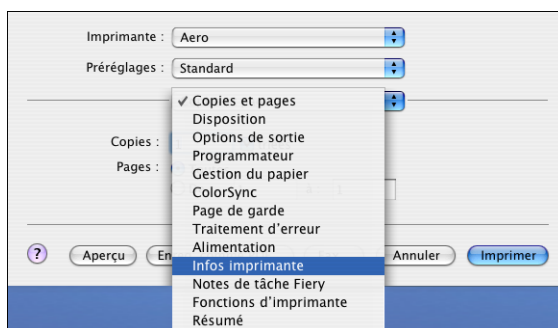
Imprimante : Aero

Préréglages : Standard

✓ Copies et pages
Disposition
Options de sortie
Programmateur
Gestion du papier
ColorSync
Page de garde
Traitement d'erreur
Alimentation
Infos imprimante
Notes de tâche Fiery
Fonctions d'imprimante
Résumé

Copies :

Pages :

?

Aperçu

En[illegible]

Annuler

Imprimer